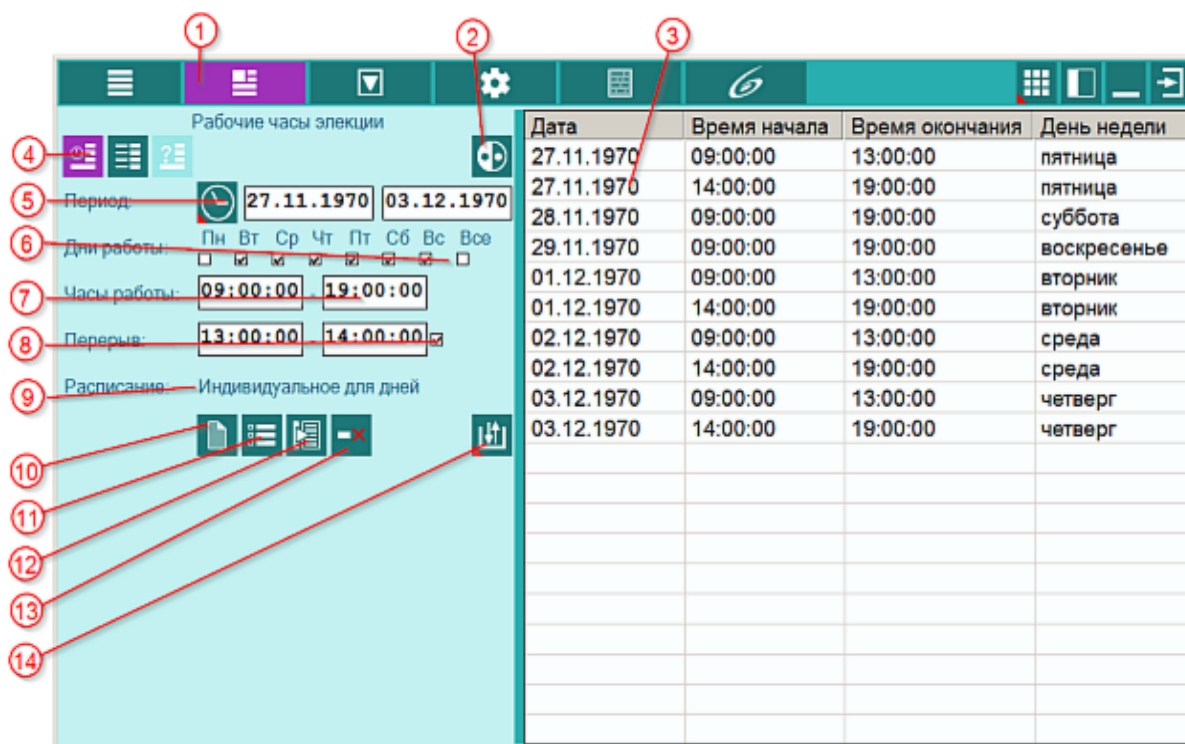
1
2
3

Рабочие часы элекции

4

5
Период: 27.11.1970 03.12.1970

6
Дни работы: Пн Вт Ср Чт Пт Сб Вс Все

7
Часы работы: 09:00:00 - 19:00:00

8
Перерыв: 13:00:00 - 14:00:00

9
Расписание: Индивидуальное для дней

10
11
12
13
14

| Дата | Время начала | Время окончания | День недели |
|---|---|---|---|
| 27.11.1970 | 09:00:00 | 13:00:00 | пятница |
| 27.11.1970 | 14:00:00 | 19:00:00 | пятница |
| 28.11.1970 | 09:00:00 | 19:00:00 | суббота |
| 29.11.1970 | 09:00:00 | 19:00:00 | воскресенье |
| 01.12.1970 | 09:00:00 | 13:00:00 | вторник |
| 01.12.1970 | 14:00:00 | 19:00:00 | вторник |
| 02.12.1970 | 09:00:00 | 13:00:00 | среда |
| 02.12.1970 | 14:00:00 | 19:00:00 | среда |
| 03.12.1970 | 09:00:00 | 13:00:00 | четверг |
| 03.12.1970 | 14:00:00 | 19:00:00 | четверг |